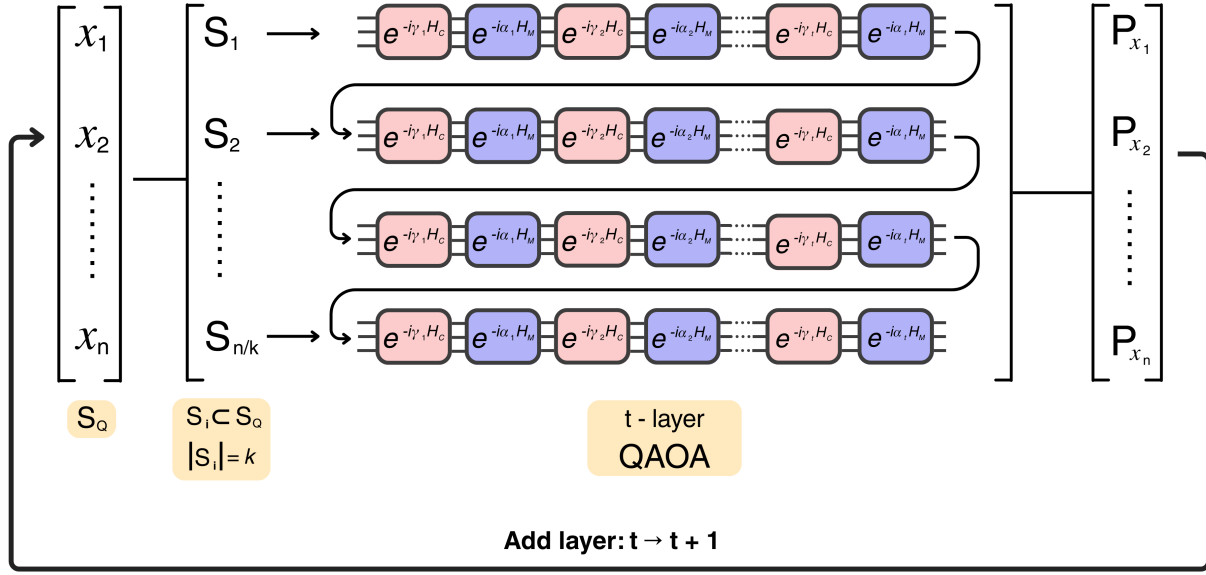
$x_1$
$x_2$
$x_n$

$S_1$ $e^{-i\gamma_1 H_c}$ $e^{-i\alpha_1 H_M}$ $e^{-i\gamma_2 H_c}$ $e^{-i\alpha_2 H_M}$ $e^{-i\gamma_t H_c}$ $e^{-i\alpha_t H_M}$
$S_2$ $e^{-i\gamma_1 H_c}$ $e^{-i\alpha_1 H_M}$ $e^{-i\gamma_2 H_c}$ $e^{-i\alpha_2 H_M}$ $e^{-i\gamma_t H_c}$ $e^{-i\alpha_t H_M}$
$e^{-i\gamma_1 H_c}$ $e^{-i\alpha_1 H_M}$ $e^{-i\gamma_2 H_c}$ $e^{-i\alpha_2 H_M}$ $e^{-i\gamma_t H_c}$ $e^{-i\alpha_t H_M}$
$S_{n/k}$ $e^{-i\gamma_1 H_c}$ $e^{-i\alpha_1 H_M}$ $e^{-i\gamma_2 H_c}$ $e^{-i\alpha_2 H_M}$ $e^{-i\gamma_t H_c}$ $e^{-i\alpha_t H_M}$

$P_{x_1}$
$P_{x_2}$
$P_{x_n}$

$S_Q$

$S_i \subset S_Q$
$|S_i| = k$

t - layer
QAOA

Add layer: t → t + 1